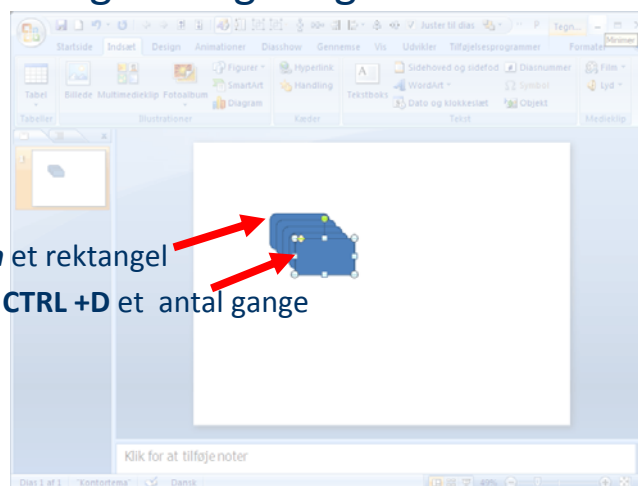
Juster til dias Tegn... Minimer

Startside Indsæt Design Animationer Diasshow Gennemse Vis Udvikler Tilføjelsesprogrammer Formater

Tabel Billede Multimedieklip Fotoalbum Figurer SmartArt Diagram Hyperlink Handling Tekstboks Sidehoved og sidefod WordArt Dato og klokkeslæt Diasnummer Symbol Objekt Film Lyd

Tabeller Illustrationer Kæder Tekst Medieklip

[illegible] et rektangel

CTRL +D et antal gange

Klik for at tilføje noter

Dias 1 af 1 "Kontortema" Dansk 49%